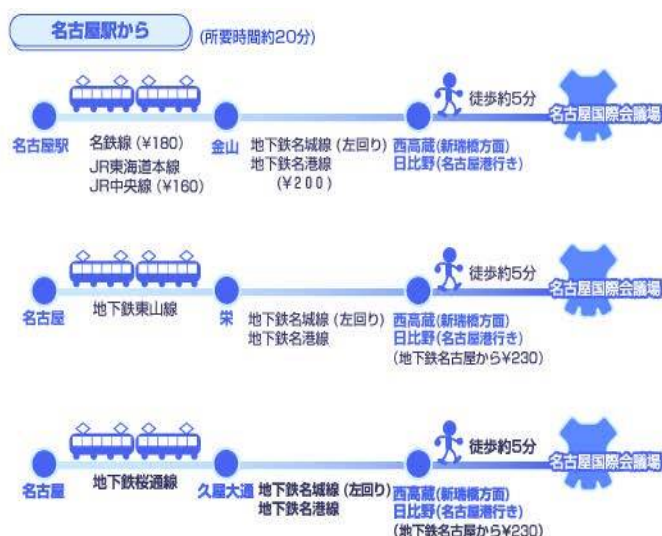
名古屋駅から (所要時間約20分)

名古屋駅
名鉄線 (¥180)
JR東海道本線
JR中央線 (¥160)
金山
地下鉄名城線 (左回り)
地下鉄名港線
(¥200)
西高蔵(新瑞橋方面)
日比野(名古屋港行き)
徒歩約5分
名古屋国際会議場

名古屋
地下鉄東山線
栄
地下鉄名城線 (左回り)
地下鉄名港線
西高蔵(新瑞橋方面)
日比野(名古屋港行き)
(地下鉄名古屋から¥230)
徒歩約5分
名古屋国際会議場

名古屋
地下鉄桜通線
久屋大通
地下鉄名城線 (左回り)
地下鉄名港線
西高蔵(新瑞橋方面)
日比野(名古屋港行き)
(地下鉄名古屋から¥230)
徒歩約5分
名古屋国際会議場